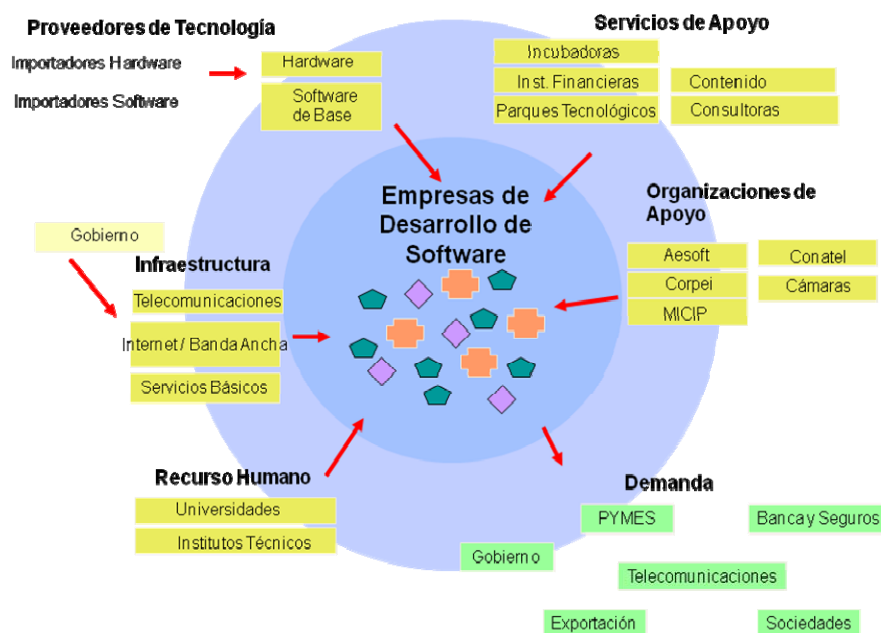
Proveedores de Tecnología

Importadores Hardware

Importadores Software

Hardware

Software de Base

Servicios de Apoyo

Incubadoras

Inst. Financieras

Parques Tecnológicos

Contenido

Consultoras

Empresas de Desarrollo de Software

Organizaciones de Apoyo

Aesoft

Corpei

MICIP

Conatel

Cámaras

Gobierno

Infraestructura

Telecomunicaciones

Internet / Banda Ancha

Servicios Básicos

Recurso Humano

Universidades

Institutos Técnicos

Demanda

PYMES

Banca y Seguros

Gobierno

Telecomunicaciones

Exportación

Sociedades